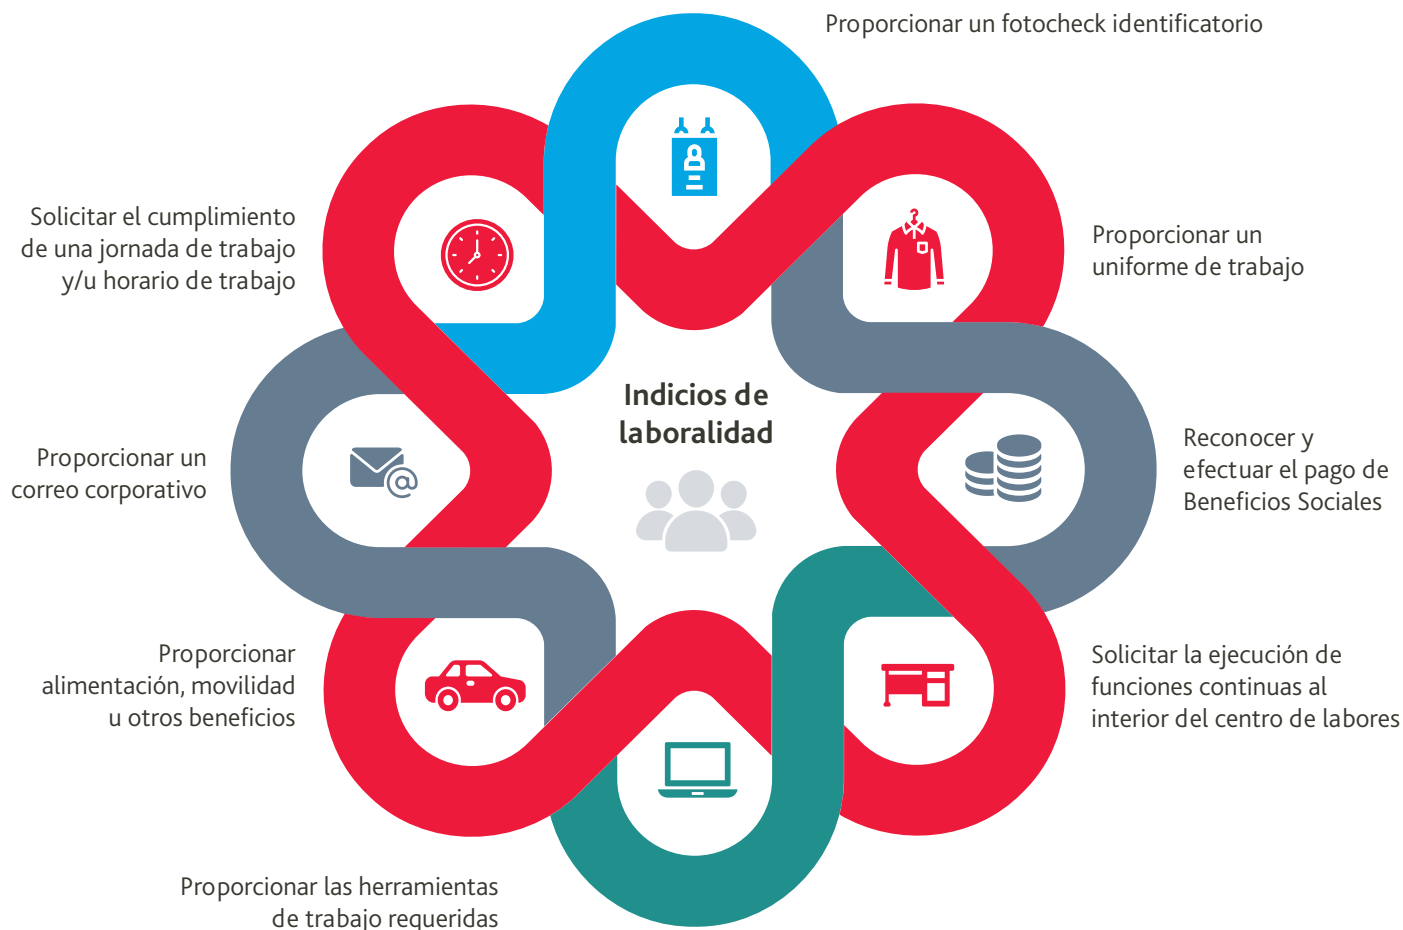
Proporcionar un fotocheck identificatorio

Solicitar el cumplimiento de una jornada de trabajo y/u horario de trabajo

Proporcionar un uniforme de trabajo

Indicios de laboralidad

Proporcionar un correo corporativo

Reconocer y efectuar el pago de Beneficios Sociales

Proporcionar alimentación, movilidad u otros beneficios

Solicitar la ejecución de funciones continuas al interior del centro de labores

Proporcionar las herramientas de trabajo requeridas